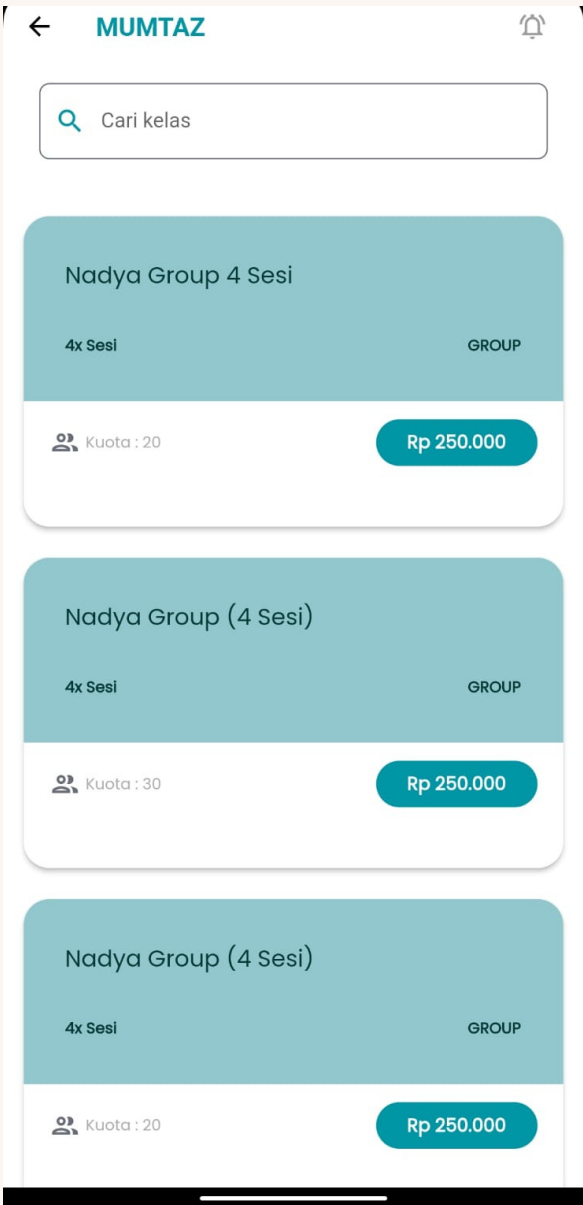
MUMTAZ

Cari kelas

Nadya Group 4 Sesi

4x Sesi

GROUP

Kuota : 20

Rp 250.000

Nadya Group (4 Sesi)

4x Sesi

GROUP

Kuota : 30

Rp 250.000

Nadya Group (4 Sesi)

4x Sesi

GROUP

Kuota : 20

Rp 250.000